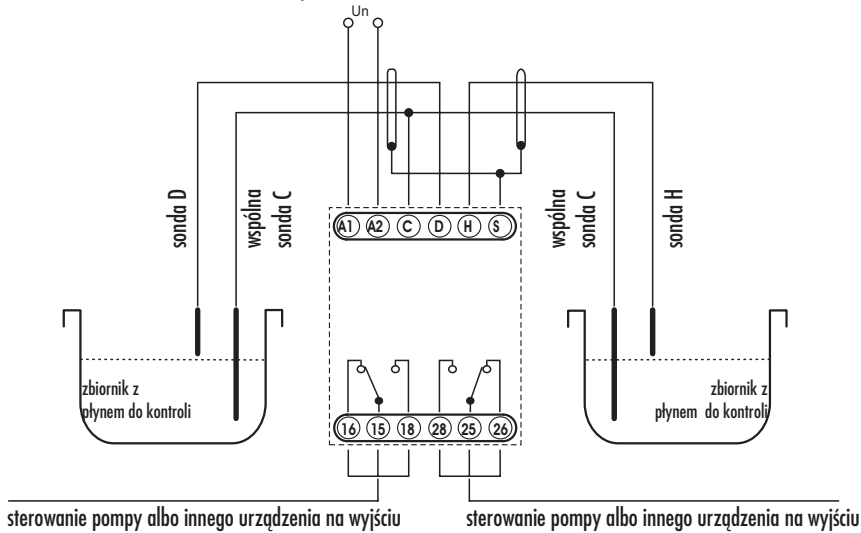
Un

sonda D

wspólna sonda C

A1 A2 C D H S

wspólna sonda C

sonda H

zbiornik z płynem do kontroli

16 15 18 28 25 26

zbiornik z płynem do kontroli

sterowanie pompy albo innego urządzenia na wyjściu

sterowanie pompy albo innego urządzenia na wyjściu